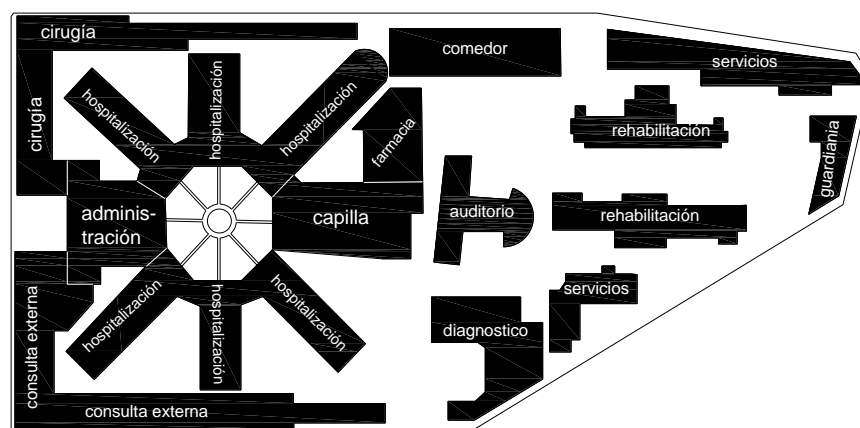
cirugía

cirugía

hospitalización

hospitalización

hospitalización

comedor

servicios

rehabilitación

farmacia

guardianía

administración

capilla

auditorio

rehabilitación

servicios

consulta externa

hospitalización

hospitalización

hospitalización

diagnostico

consulta externa